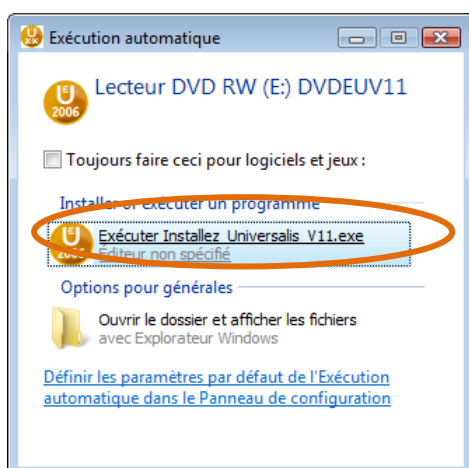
Exécution automatique

Lecteur DVD RW (E:) DVDEUV11

2006

Toujours faire ceci pour logiciels et jeux :

Installer ou exécuter un programme

Exécuter Installez_Universalis_V11.exe
Éditeur non spécifié

Options pour générales

Ouvrir le dossier et afficher les fichiers
avec Explorateur Windows

Définir les paramètres par défaut de l'Exécution automatique dans le Panneau de configuration